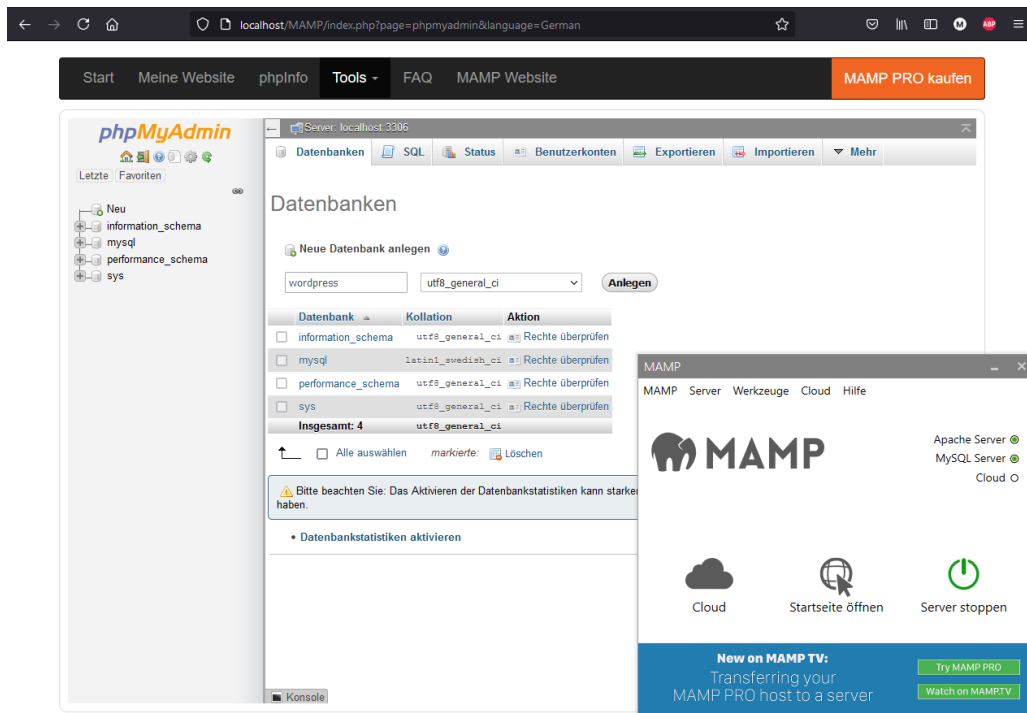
localhost/MAMP/index.php?page=phpmyadmin&language=German

Start Meine Website phpInfo Tools FAQ MAMP Website MAMP PRO kaufen

phpMyAdmin

Letzte Favoriten

Neu
information_schema
mysql
performance_schema
sys

Server: localhost:3306

Datenbanken SQL Status Benutzerkonten Exportieren Importieren Mehr

Datenbanken

Neue Datenbank anlegen

wordpress utf8_general_ci Anlegen

| | Datenbank | Kollation | Aktion |
|---|---|---|---|
| | information_schema | utf8_general_ci | Rechte überprüfen |
| | mysql | latin1_swedish_ci | Rechte überprüfen |
| | performance_schema | utf8_general_ci | Rechte überprüfen |
| | sys | utf8_general_ci | Rechte überprüfen |
| | Insgesamt: 4 | utf8_general_ci | |

Alle auswählen markierte: Löschen

Bitte beachten Sie: Das Aktivieren der Datenbankstatistiken kann starker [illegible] haben.

• Datenbankstatistiken aktivieren

Konsole

MAMP

MAMP Server Werkzeuge Cloud Hilfe

MAMP

Apache Server
MySQL Server
Cloud

Cloud Startseite öffnen Server stoppen

New on MAMP TV:
Transferring your MAMP PRO host to a server

Try MAMP PRO
Watch on MAMPTV